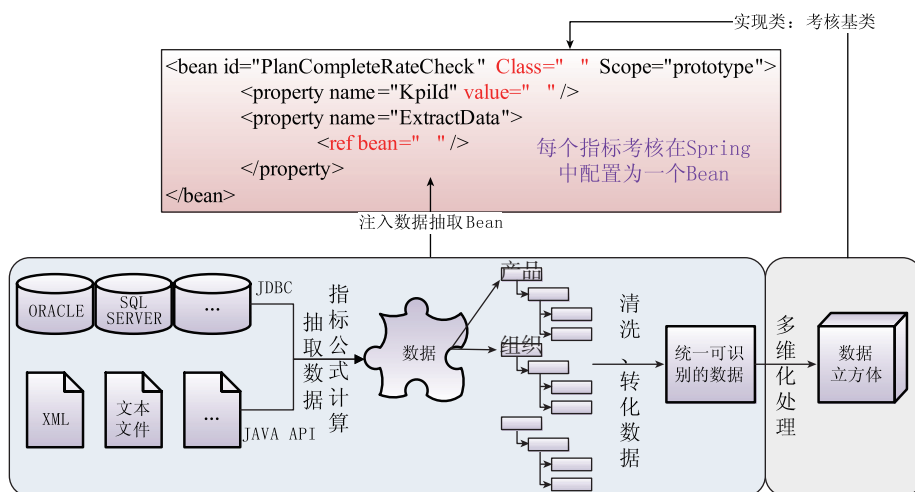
实现类：考核基类

<bean id="PlanCompleteRateCheck" Class=" " Scope="prototype">
<property name="KpiId" value=" " />
<property name="ExtractData">
<ref bean=" " />
</property>
</bean>

每个指标考核在Spring中配置为一个Bean

注入数据抽取Bean

ORACLE
SQL SERVER
...
JDBC
XML
文本文件
...
JAVA API

抽取数据
指标公式计算

数据

产品
组织

清洗、转化数据

统一可识别的数据

多维化处理

数据立方体